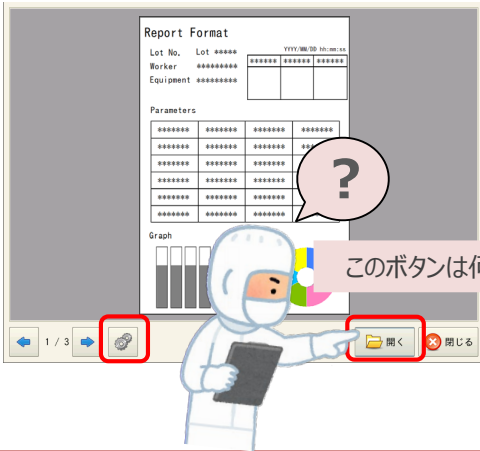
Report Format

Lot No. Lot *****
Worker *********
Equipment *********

YYYY/MM/DD hh:mm:ss

| ****** | ****** | ****** |
|---|---|---|
| | | |

Parameters

| ******* | ******* | ******* | ******* |
|---|---|---|---|
| ******* | ******* | ******* | |
| ******* | ******* | ******* | |
| ******* | ******* | ******* | |
| ******* | ******* | ******* | |
| ******* | ******* | ******* | |

Graph

?

このボタンは何

1 / 3

開く

閉じる